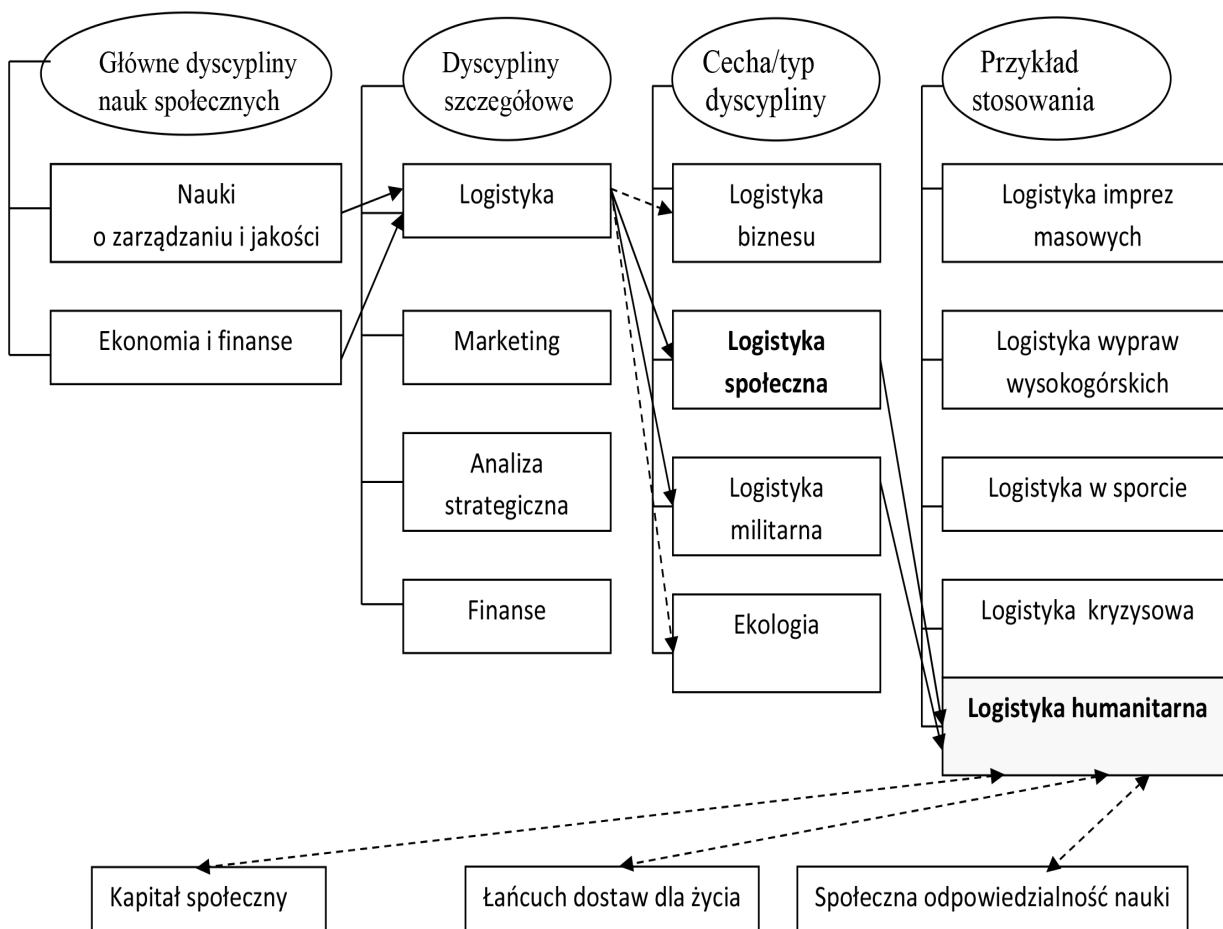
Główne dyscypliny nauk społecznych

Nauki o zarządzaniu i jakości

Ekonomia i finanse

Dyscypliny szczegółowe

Logistyka

Marketing

Analiza strategiczna

Finanse

Cecha/typ dyscypliny

Logistyka biznesu

**Logistyka społeczna**

Logistyka militarna

Ekologia

Przykład stosowania

Logistyka imprez masowych

Logistyka wypraw wysokogórskich

Logistyka w sporcie

Logistyka kryzysowa

**Logistyka humanitarna**

Kapitał społeczny

Łańcuch dostaw dla życia

Społeczna odpowiedzialność nauki